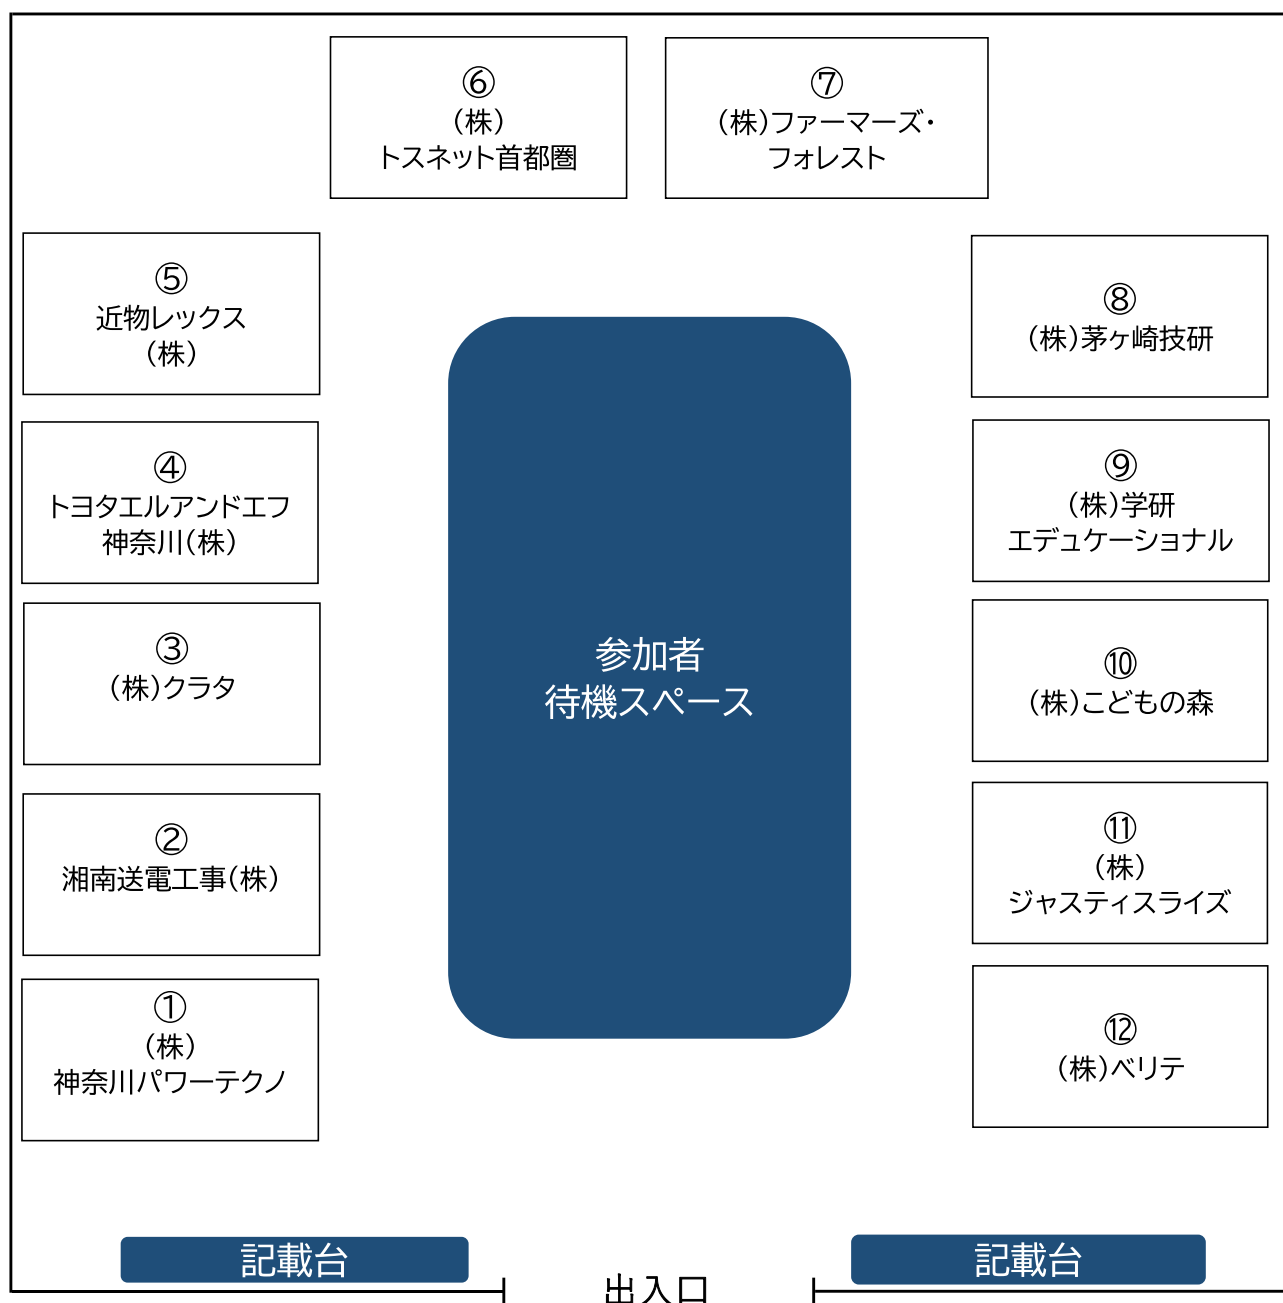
⑥
（株）
トスネット首都圏

⑦
（株）ファーマーズ・
フォレスト

⑤
近物レックス
（株）

⑧
（株）茅ヶ崎技研

④
トヨタエルアンドエフ
神奈川（株）

⑨
（株）学研
エデュケーショナル

参加者
待機スペース

③
（株）クラタ

⑩
（株）こどもの森

②
湘南送電工事（株）

⑪
（株）
ジャスティスライズ

①
（株）
神奈川パワーテクノ

⑫
（株）ベリテ

記載台

記載台

出入口